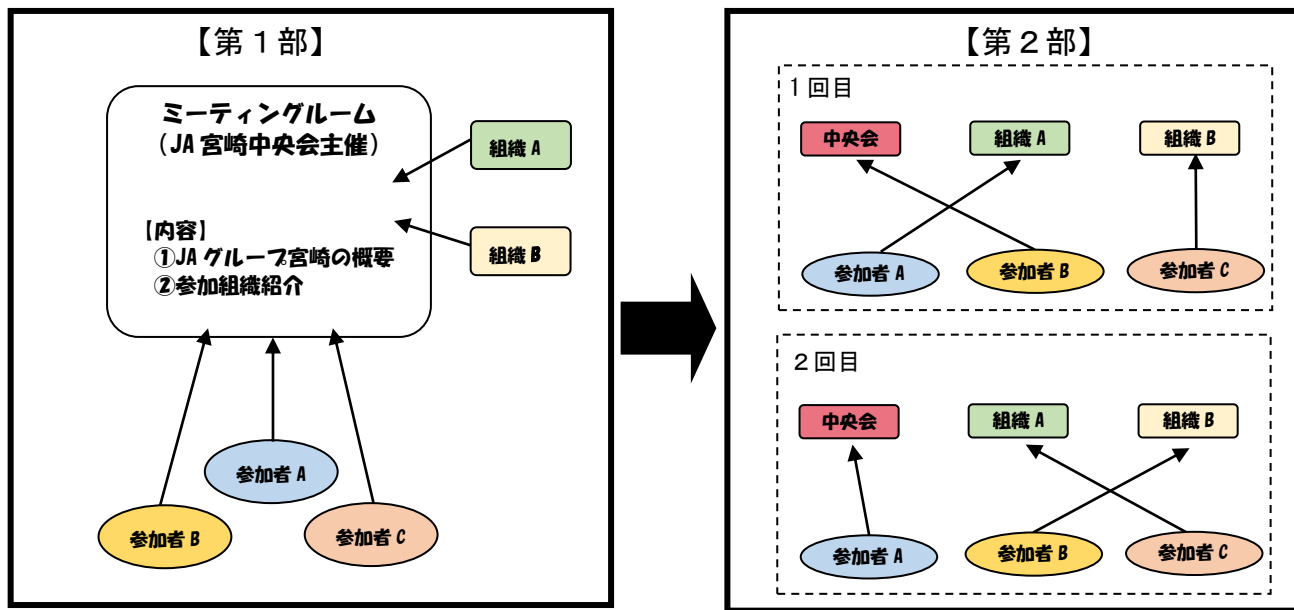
【第１部】

ミーティングルーム
（JA 宮崎中央会主催）

【内容】
①JA グループ宮崎の概要
②参加組織紹介

組織 A

組織 B

参加者 A

参加者 B

参加者 C

【第２部】

１回目

中央会

組織 A

組織 B

参加者 A

参加者 B

参加者 C

２回目

中央会

組織 A

組織 B

参加者 A

参加者 B

参加者 C